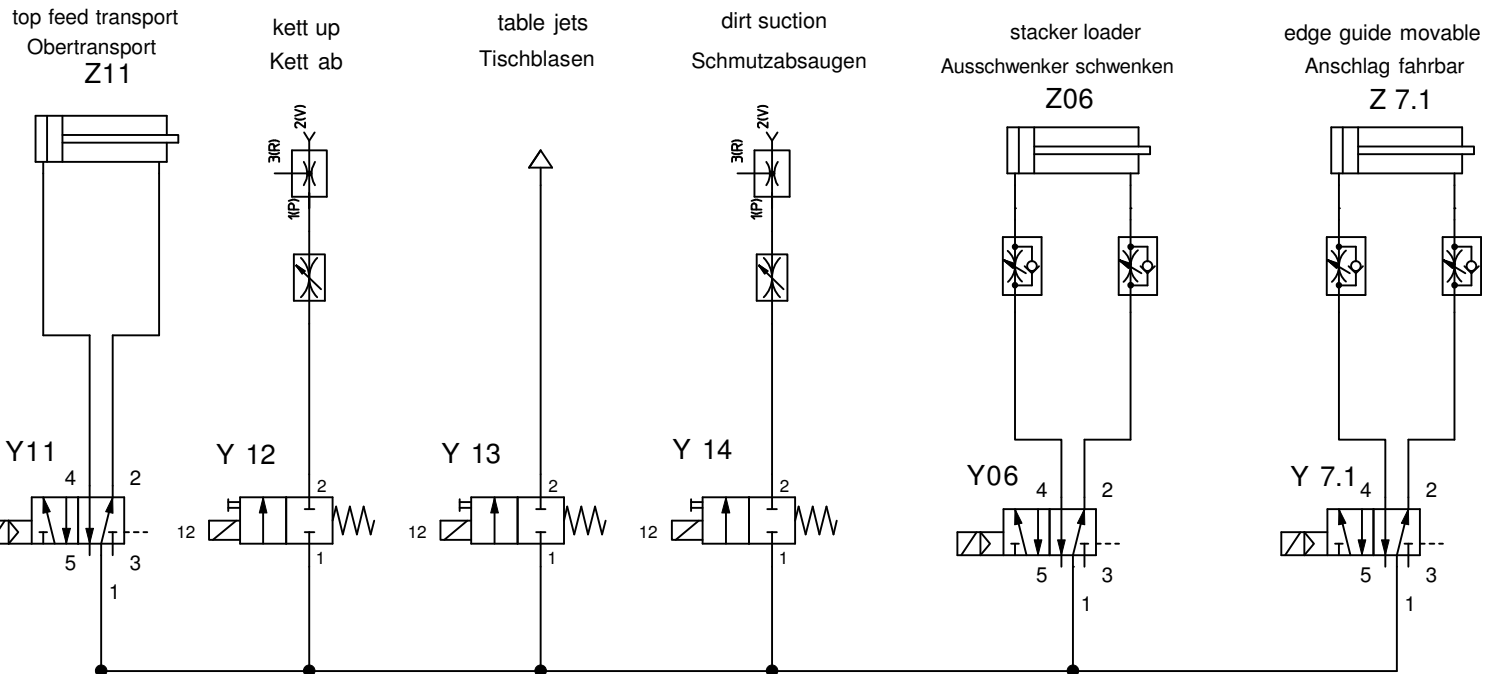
top feed transport
Obertransport
Z11

kett up
Kett ab

table jets
Tischblasen

dirt suction
Schmutzabsaugen

stacker loader
Ausschwenker schwenken
Z06

edge guide movable
Anschlag fahrbar
Z 7.1

3(R) 2(V) 1(P)

3(R) 2(V) 1(P)

Y11
4 2
5 3
1

Y 12
2
12
1

Y 13
2
12
1

Y 14
2
12
1

Y06
4 2
5 3
1

Y 7.1
4 2
5 3
1